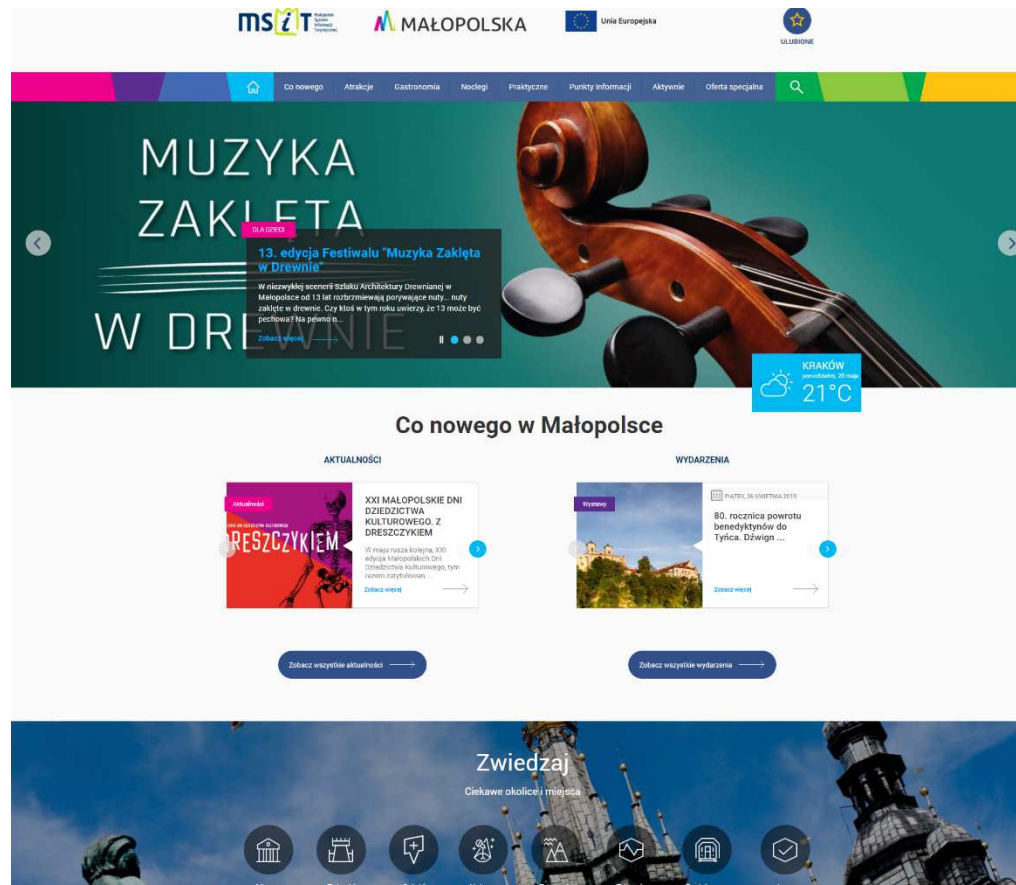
MSIT Małopolski System Informacji Turystycznej

MAŁOPOLSKA

Unia Europejska

ULUBIONE

Co nowego Atrakcje Gastronomia Noclegi Praktyczne Punkty informacji Aktywnie Oferta specjalna

MUZYKA ZAKLĘTA W DREWNIE

DLA DZIECI

13. edycja Festiwalu "Muzyka Zaklęta w Drewnie"

W niezwykłej scenerii Szlaku Architektury Drewnianej w Małopolsce od 13 lat rozbrzmiewają porywające nuty... nuty zaklęte w drewnie. Czy ktoś w tym roku uwierzy, że 13 może być pechowa? Na pewno n...

Zobacz więcej

KRAKÓW
poniedziałek, 20 maja
21°C

Co nowego w Małopolsce

AKTUALNOŚCI

Aktualności

Z DRESZCZYKIEM

XXI MAŁOPOLSKIE DNI DZIEDZICTWA KULTUROWEGO. Z DRESZCZYKIEM

W maju rusza kolejna, XXI edycja Małopolskich Dni Dziedzictwa Kulturowego, tym razem zatytułowan...

Zobacz więcej

WYDARZENIA

Wystawy

PIĄTEK, 26 KWIETNIA 2013

80. rocznica powrotu benedyktynów do Tyńca. Dźwign ...

Zobacz więcej

Zobacz wszystkie aktualności

Zobacz wszystkie wydarzenia

Zwiedzaj

Ciekawe okolice i miejsca